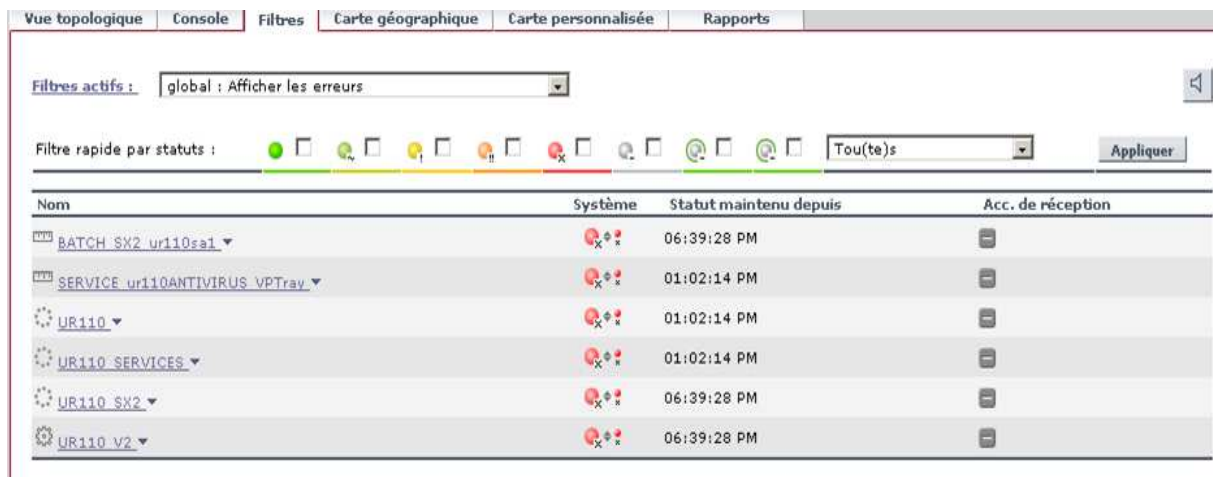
Vue topologique | Console | Filtres | Carte géographique | Carte personnalisée | Rapports

Filtres actifs : global : Afficher les erreurs

Filtre rapide par statuts : Tou(te)s Appliquer

| Nom | Système | Statut maintenu depuis | Acc. de réception |
|---|---|---|---|
| BATCH_SX2_ur110sa1 ▾ | | 06:39:28 PM | |
| SERVICE_ur110ANTIVIRUS_VPTray ▾ | | 01:02:14 PM | |
| UR110 ▾ | | 01:02:14 PM | |
| UR110_SERVICES ▾ | | 01:02:14 PM | |
| UR110_SX2 ▾ | | 06:39:28 PM | |
| UR110_V2 ▾ | | 06:39:28 PM | |